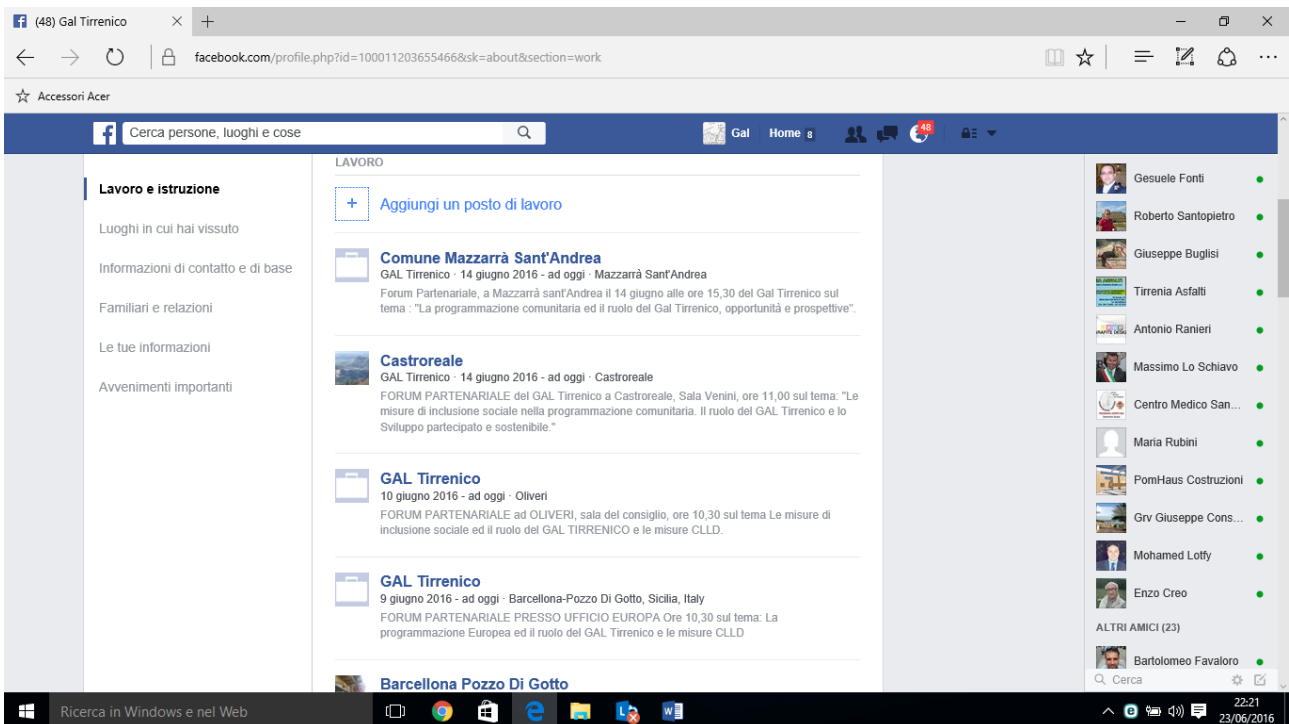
(48) Gal Tirrenico

facebook.com/profile.php?id=100011203655466&sk=about&section=work

Accessori Acer

Cerca persone, luoghi e cose

Gal Home 8

48

LAVORO

Lavoro e istruzione

Luoghi in cui hai vissuto

Informazioni di contatto e di base

Familiari e relazioni

Le tue informazioni

Avvenimenti importanti

+ Aggiungi un posto di lavoro

Comune Mazzarrà Sant'Andrea
GAL Tirrenico · 14 giugno 2016 - ad oggi · Mazzarrà Sant'Andrea
Forum Partenariale, a Mazzarrà sant'Andrea il 14 giugno alle ore 15,30 del Gal Tirrenico sul tema : "La programmazione comunitaria ed il ruolo del Gal Tirrenico, opportunità e prospettive".

Castroreale
GAL Tirrenico · 14 giugno 2016 - ad oggi · Castroreale
FORUM PARTENARIALE del GAL Tirrenico a Castroreale, Sala Venini, ore 11,00 sul tema: "Le misure di inclusione sociale nella programmazione comunitaria. Il ruolo del GAL Tirrenico e lo Sviluppo partecipato e sostenibile."

GAL Tirrenico
10 giugno 2016 - ad oggi · Oliveri
FORUM PARTENARIALE ad OLIVERI, sala del consiglio, ore 10,30 sul tema Le misure di inclusione sociale ed il ruolo del GAL TIRRENICO e le misure CLLD.

GAL Tirrenico
9 giugno 2016 - ad oggi · Barcellona-Pozzo Di Gotto, Sicilia, Italy
FORUM PARTENARIALE PRESSO UFFICIO EUROPA Ore 10,30 sul tema: La programmazione Europea ed il ruolo del GAL Tirrenico e le misure CLLD

Barcellona Pozzo Di Gotto

Gesuele Fonti
Roberto Santopietro
Giuseppe Buglisi
Tirrenia Asfalti
Antonio Ranieri
Massimo Lo Schiavo
Centro Medico San...
Maria Rubini
PomHaus Costruzioni
Grv Giuseppe Cons...
Mohamed Lotfy
Enzo Creo
ALTRI AMICI (23)
Bartolomeo Favaloro
Cerca

Ricerca in Windows e nel Web

22:21
23/06/2016